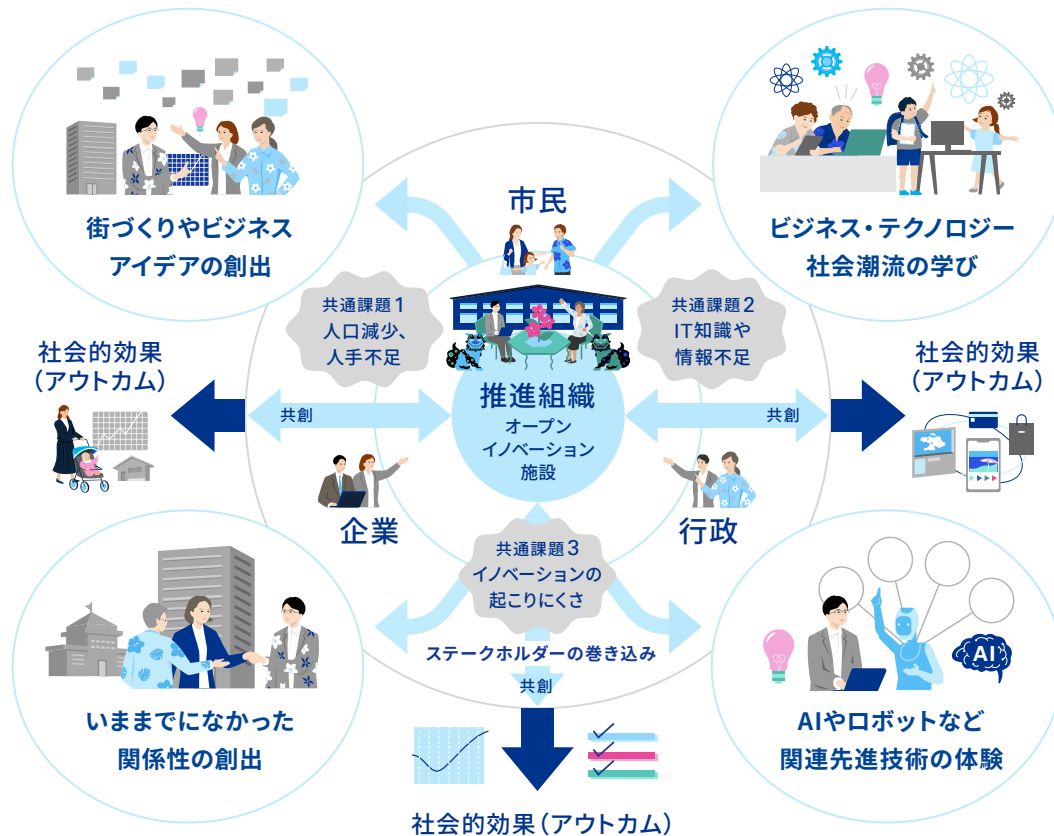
街づくりやビジネスアイデアの創出

市民

ビジネス・テクノロジー社会潮流の学び

共通課題1
人口減少、人手不足

共通課題2
IT知識や情報不足

社会的効果（アウトカム）

社会的効果（アウトカム）

共創

推進組織
オープンイノベーション施設

共創

企業

行政

共通課題3
イノベーションの起こりにくさ

いままでになかった関係性の創出

ステークホルダーの巻き込み

共創

AI

AIやロボットなど関連先進技術の体験

社会的効果（アウトカム）